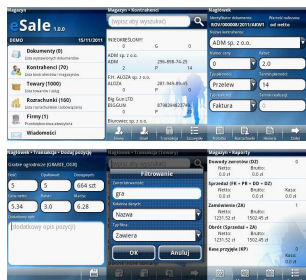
Magazyn

eSale 1.0.0

DEMO 15/11/2011

Dokumenty (0)
Lista wystawionych dokumentów

Kontrahenci (70)
Lista kontrahentów i magazynów

Towary (1000)
Lista towarów i usług

Rozrachunki (160)
Lista rozrachunków z klientami

Firmy (1)
Przedstawiciele handlowi

Wiadomości

Magazyn • Kontrahenci

(wpisz aby wyszukać)

NIEOKREŚLONY 0 G 0

ADM sp. z o.o. 296-898-74-25 G 0

F.H. ALOZA sp. z o.o. 281-949-85-00 G 0

Big Gun LTD BELGIUM 8798264827746 G 0

Biuronet sp. z o.o.

Nagłówek

Identyfikator dokumentu
RDV/000008/2011/ARM1 Walczymy stan

Nazwa kontrahenta
ADM sp. z o.o.

Rabat 0 Rabat 2,0

Forma 0 Termin płatności 14

Przelew 14

Faktura

Nagłówek • Transakcja • Dodaj pozycję

Grodzie ogrodowe [GRARE_ODR]

Ilość 5 Opakowanie 5 Netto 664 szt.

Cena netto 5.34 Rabat 3.0 Cena po rab. 6.28

Dodatkowy opis pozycji

Nagłówek • Transakcja • Dodaj pozycję

Filtrowanie

gra

Nazwa

Zawiera

OK Anuluj

Magazyn • Raporty

Dowody zwrotów (DZ) 0
Netto: Brutto:
0.0 zł 0.0 zł

Sprzedaż (FK + PR + DD + DZ) 0
Netto: Brutto: Kasa:
0.0 zł 0.0 zł 0.0 zł

Zamówienia (ZA) 1
Netto: Brutto:
1231.52 zł 1514.77 zł

Obrót (Sprzedaż + ZA) 1
Netto: Brutto: Kasa:
1231.52 zł 1514.77 zł 0.0 zł

Kasa przyjęcia (KP) 0